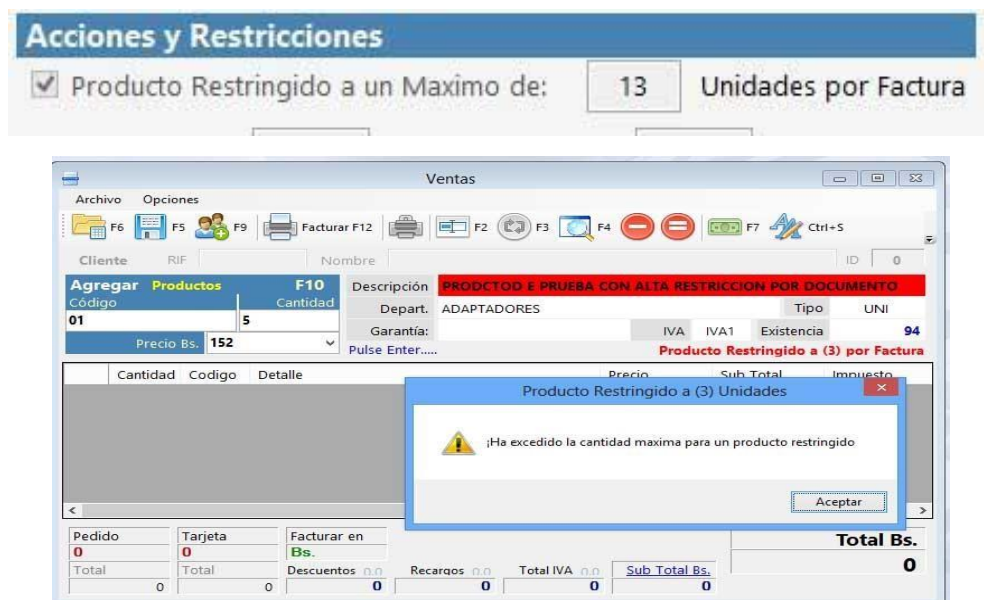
Acciones y Restricciones

Producto Restringido a un Maximo de: 13 Unidades por Factura

Ventas

Archivo Opciones

F6 F5 F9 Facturar F12 F2 F3 F4 F7 Ctrl+S

Cliente RIF Nombre ID 0

Agregar Productos F10
Código Cantidad
01 5
Precio Bs. 152

Descripción PRODCTOD E PRUEBA CON ALTA RESTRICCION POR DOCUMENTO
Depart. ADAPTADORES Tipo UNI
Garantía: IVA IVA1 Existencia 94
Pulse Enter..... Producto Restringido a (3) por Factura

Cantidad Codigo Detalle Precio Sub Total Impuesto

Producto Restringido a (3) Unidades

¡Ha excedido la cantidad maxima para un producto restringido

Aceptar

Pedido 0 Tarjeta 0 Facturar en Bs.
Total 0 Total 0 Descuentos 0.0 0 Recargos 0.0 0 Total IVA 0.0 0 Sub Total Bs. 0

Total Bs.
0